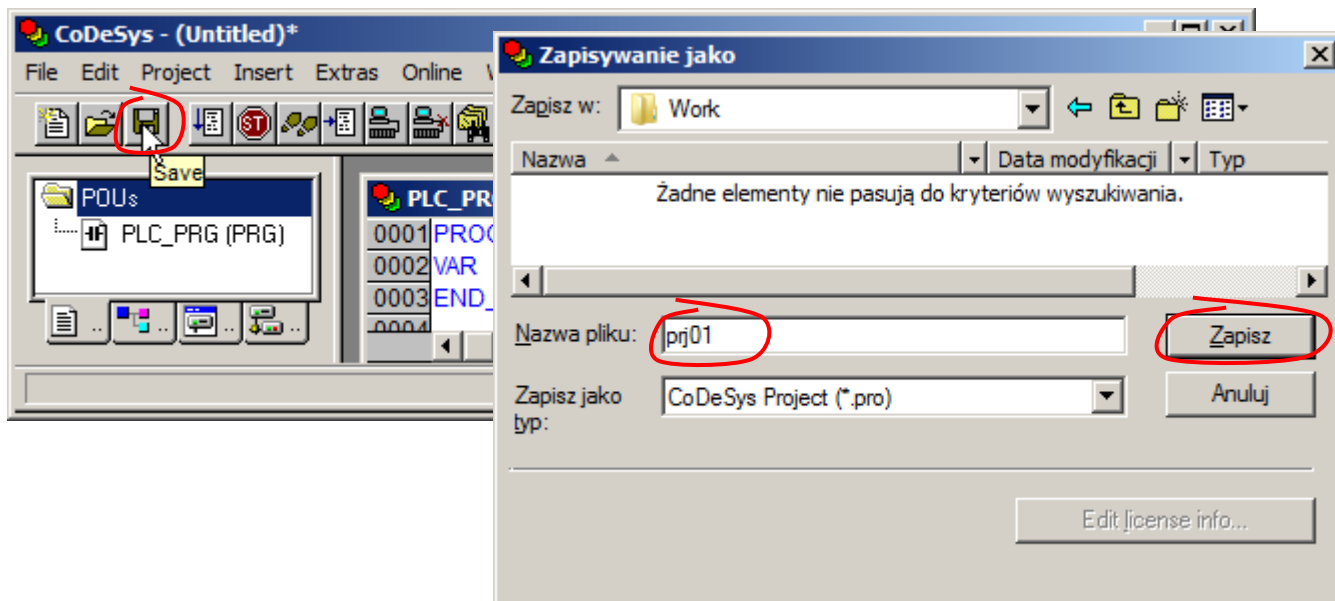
CoDeSys - (Untitled)*

File Edit Project Insert Extras Online W

Save

POUs
PLC_PRG (PRG)

PLC_PR
0001 PROG
0002 VAR
0003 END_
0004

Zapisywanie jako

Zapisz w: Work

Nazwa | Data modyfikacji | Typ

Żadne elementy nie pasują do kryteriów wyszukiwania.

Nazwa pliku: prj01

Zapisz

Zapisz jako typ: CoDeSys Project (*.pro)

Anuluj

Edit license info...